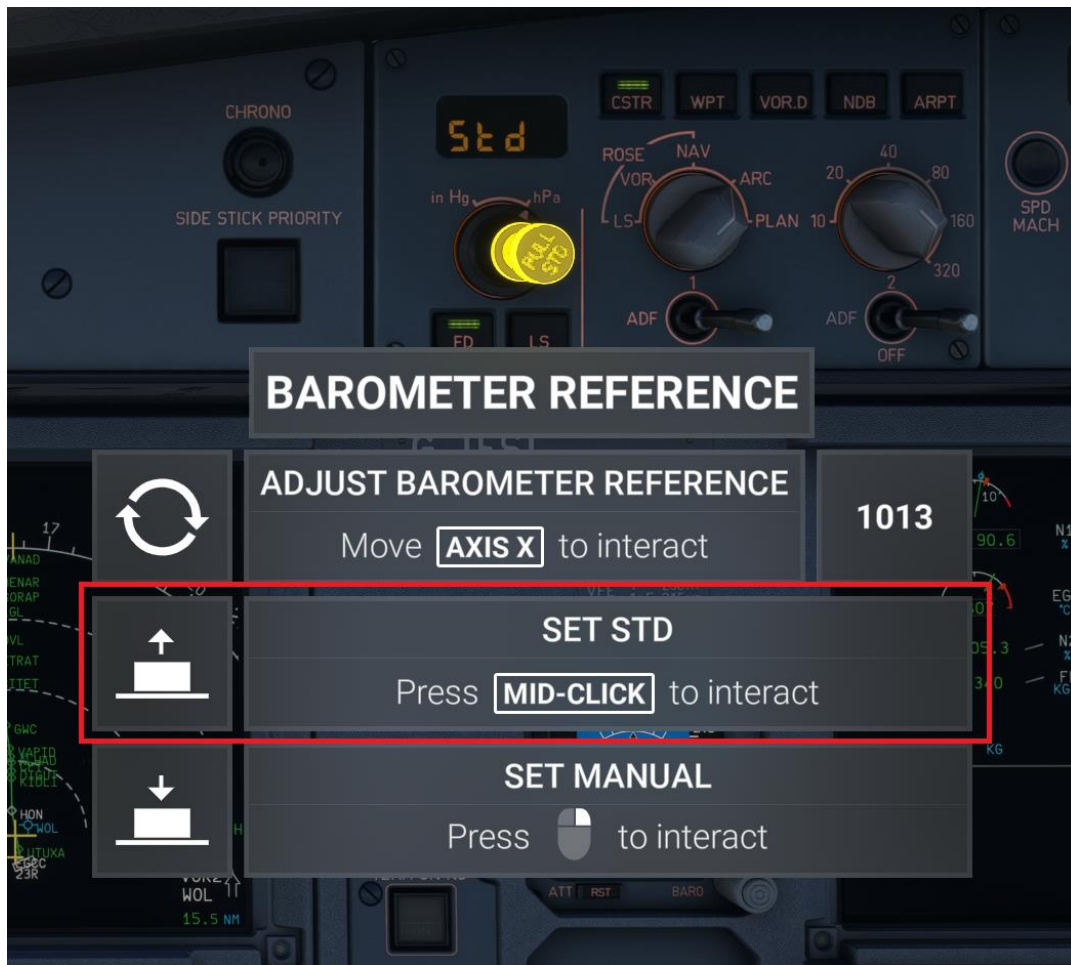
CHRONO

SIDE STICK PRIORITY

Std

in Hg hPa

PULL STD

FD LS

CSTR WPT VOR.D NDB ARPT

ROSE NAV
VOR ARC
LS PLAN

40
20 80
10 160
320

1 2
ADF ADF
OFF

SPD MACH

BAROMETER REFERENCE

ADJUST BAROMETER REFERENCE
Move AXIS X to interact

1013

SET STD
Press MID-CLICK to interact

SET MANUAL
Press to interact

17
ANAD
ENAR
ORAP
GL
VL
TRAT
TIET
GWC
VAPID
HON
WOL
UTUXA
23R
VOR2
WOL
15.5 NM

ATT RST BARO

10°
90.6
N1
EG
N2
FF
KG